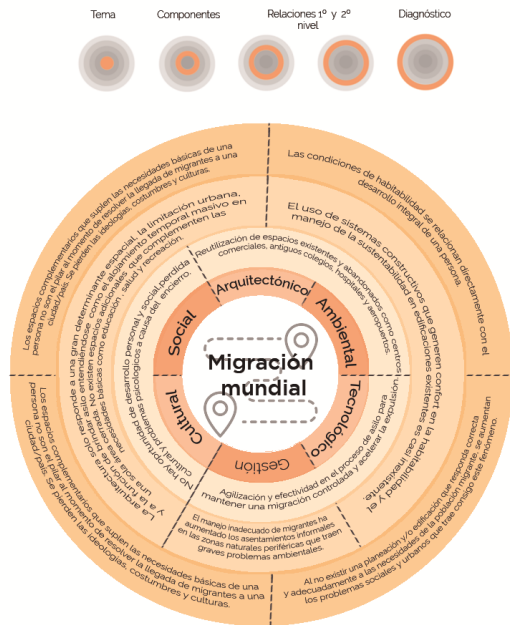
Tema
Componentes
Relaciones 1° y 2° nivel
Diagnóstico

Migración mundial

Social
Arquitectónico
Ambiental
Tecnológico
Gestión
Cultural

Las condiciones de habitabilidad se relacionan directamente con el desarrollo integral de una persona.

El uso de sistemas constructivos que generen confort en la habitabilidad y el manejo de la sustentabilidad en edificaciones existentes es casi inexistente.

Reutilización de espacios existentes y abandonados como centros comerciales, antiguos colegios, hospitales y aeropuertos.

Agilización y efectividad en el proceso de asilo para mantener una migración controlada y acelerar la expulsión.

El manejo inadecuado de migrantes ha aumentado los asentamientos informales en las zonas naturales periféricas que traen graves problemas ambientales.

Al no existir una planeación y/o edificación que responda correcta y adecuadamente a las necesidades de la población migrante se aumentan los problemas sociales y urbanos que trae consigo este fenómeno.

Los espacios complementarios que suplen las necesidades básicas de una persona no son el pilar al momento de resolver la llegada de migrantes a una ciudad/país. Se pierden las ideologías, costumbres y culturas.

Los espacios complementarios que suplen las necesidades básicas de una persona no son el pilar al momento de resolver la llegada de migrantes a una ciudad/país. Se pierden las ideologías, costumbres y culturas.

Se responde a un gran determinante espacial, la limitación urbana, con el alojamiento temporal masivo en donde no existen espacios adicionales que complementen las necesidades básicas como educación, salud y recreación.

La arquitectura no responde a las diversas culturas y a la función de cada una.

No hay oportunidad de desarrollo personal y social, perdida cultural y problemas psicológicos a causa del encierro.